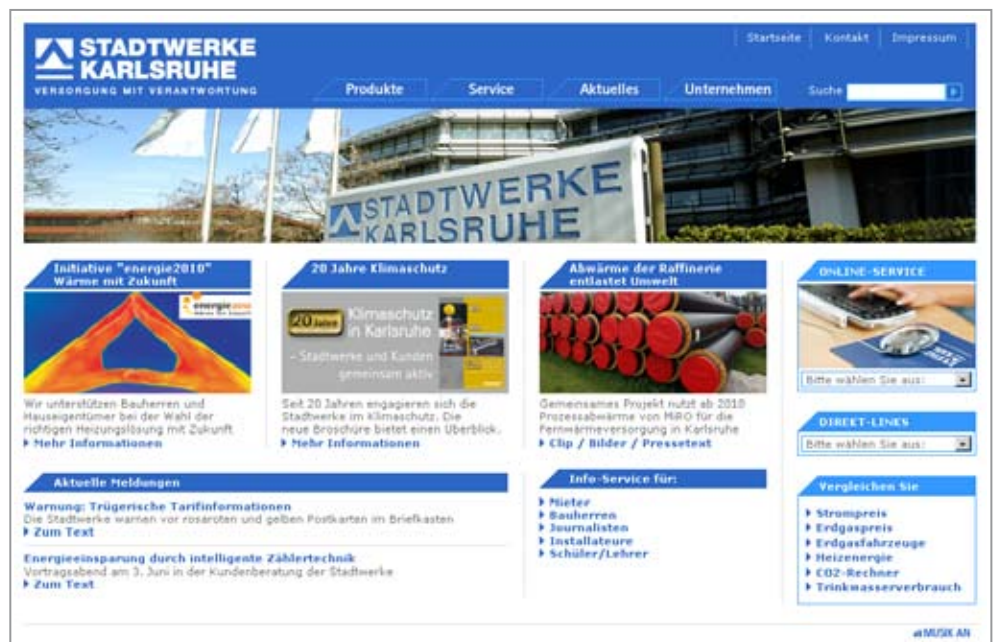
STADTWERKE KARLSRUHE
VERSORGUNG MIT VERANTWORTUNG

Startseite | Kontakt | Impressum

Produkte Service Aktuelles Unternehmen Suche

STADTWERKE KARLSRUHE

Initiative "energie2010" Wärme mit Zukunft

energie2010

Wir unterstützen Bauherren und Hauseigentümer bei der Wahl der richtigen Heizungslösung mit Zukunft.
Mehr Informationen

20 Jahre Klimaschutz

20 Jahre Klimaschutz in Karlsruhe – Stadtwerke und Kunden gemeinsam aktiv

Seit 20 Jahren engagieren sich die Stadtwerke im Klimaschutz. Die neue Broschüre bietet einen Überblick.
Mehr Informationen

Abwärme der Raffinerie entlastet Umwelt

Gemeinsames Projekt nutzt ab 2010 Prozessabwärme von MiRO für die Fernwärmeversorgung in Karlsruhe
Clip / Bilder / Pressetext

ONLINE-SERVICE
Bitte wählen Sie aus:

DIREKT-LINES
Bitte wählen Sie aus:

Aktuelle Meldungen

Warnung: Trügerische Tarifinformationen
Die Stadtwerke warnen vor rosaroten und gelben Postkarten im Briefkasten
Zum Text

Energieeinsparung durch intelligente Zählertechnik
Vortragsabend am 3. Juni in der Kundenberatung der Stadtwerke
Zum Text

Info-Service für:
Mieter
Bauherren
Journalisten
Installateure
Schüler/Lehrer

Vergleichen Sie
Strompreis
Erdgaspreis
Erdgasfahrzeuge
Heizenergie
CO2-Rechner
Trinkwasserverbrauch

MUSIK AN